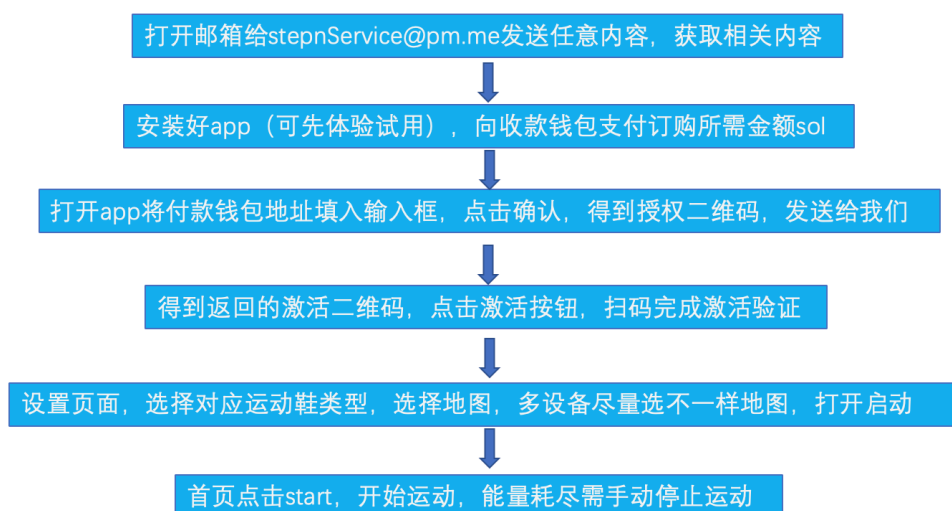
打开邮箱给stepnService@pm.me发送任意内容，获取相关内容

安装好app（可先体验试用），向收款钱包支付订购所需金额sol

打开app将付款钱包地址填入输入框，点击确认，得到授权二维码，发送给我们

得到返回的激活二维码，点击激活按钮，扫码完成激活验证

设置页面，选择对应运动鞋类型，选择地图，多设备尽量选不一样地图，打开启动

首页点击start，开始运动，能量耗尽需手动停止运动